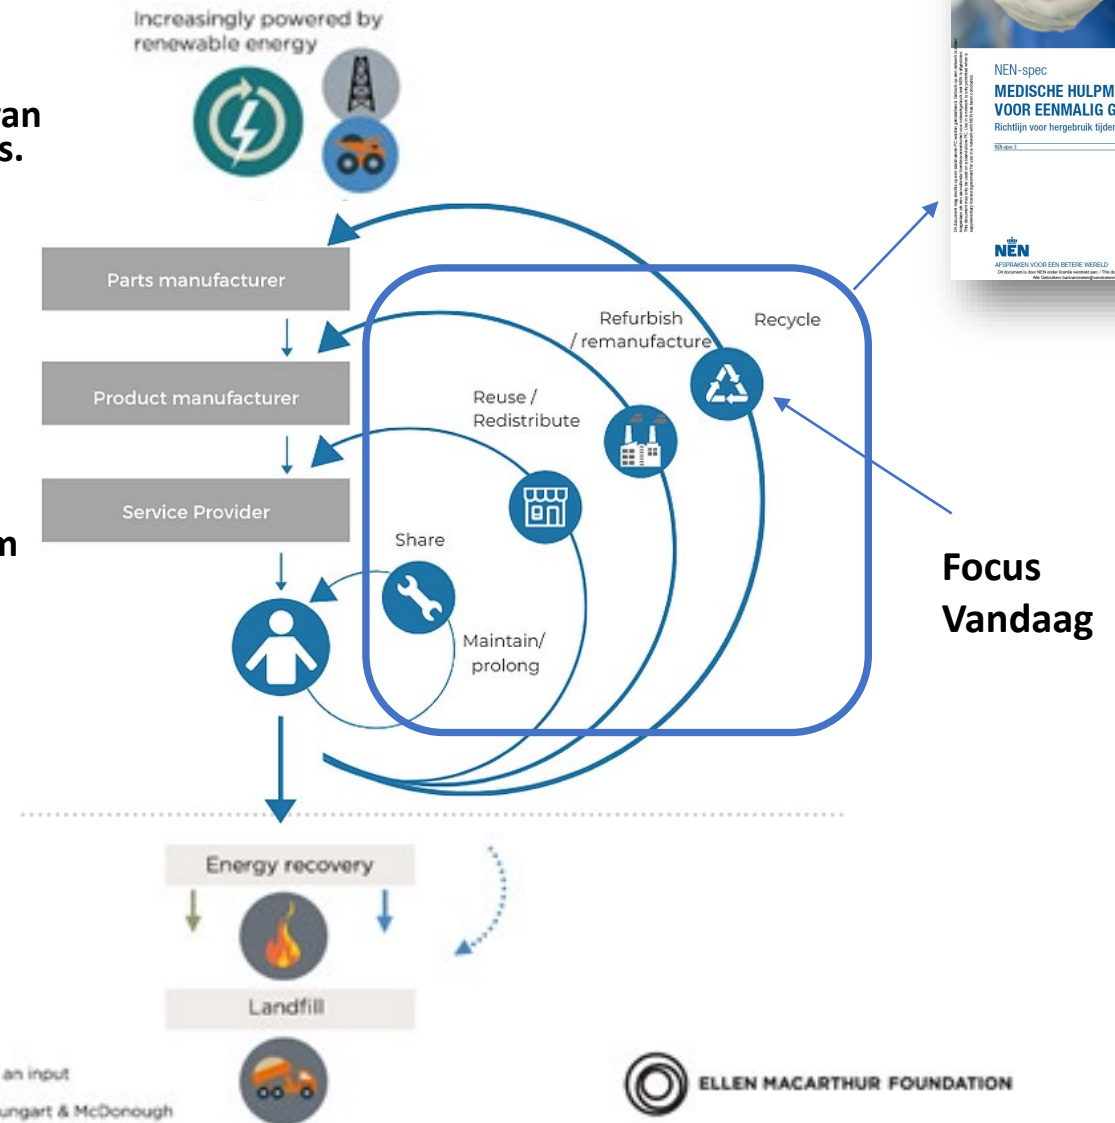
an
s.

m

Increasingly powered by renewable energy

Parts manufacturer

Product manufacturer

Service Provider

Refurbish / remanufacture

Recycle

Reuse / Redistribute

Share

Maintain/ prolong

Focus Vandaag

NEN-spec
MEDISCHE HULPM
VOOR EENMALIG G
Richtlijn voor hergebruik tijder

NEN
AFSPRAKEN VOOR EEN BETERE WERELD

Energy recovery

Landfill

an input

ungart & McDonough

ELLEN MACARTHUR FOUNDATION